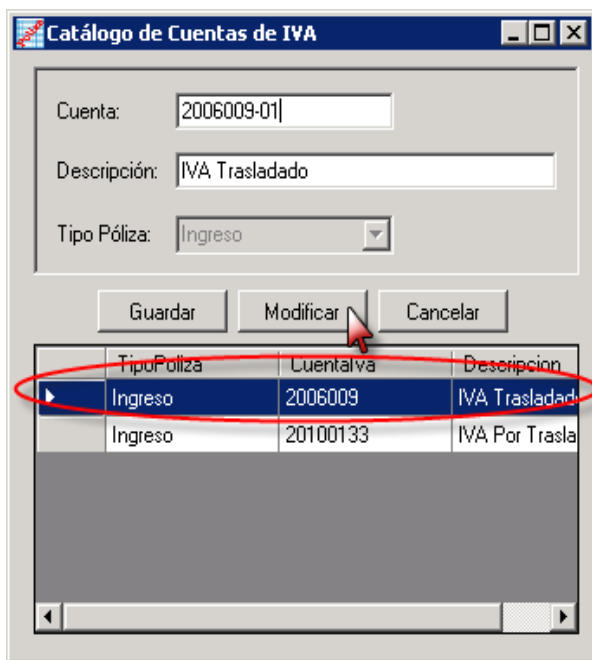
Catálogo de Cuentas de IVA

Cuenta: 2006009-01

Descripción: IVA Trasladado

Tipo Póliza: Ingreso

Guardar
Modificar
Cancelar

| | TipoPoliza | CuentaIva | Descripcion |
|---|---|---|---|
| ▶ | Ingreso | 2006009 | IVA Traslada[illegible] |
| | Ingreso | 20100133 | IVA Por Trasla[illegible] |